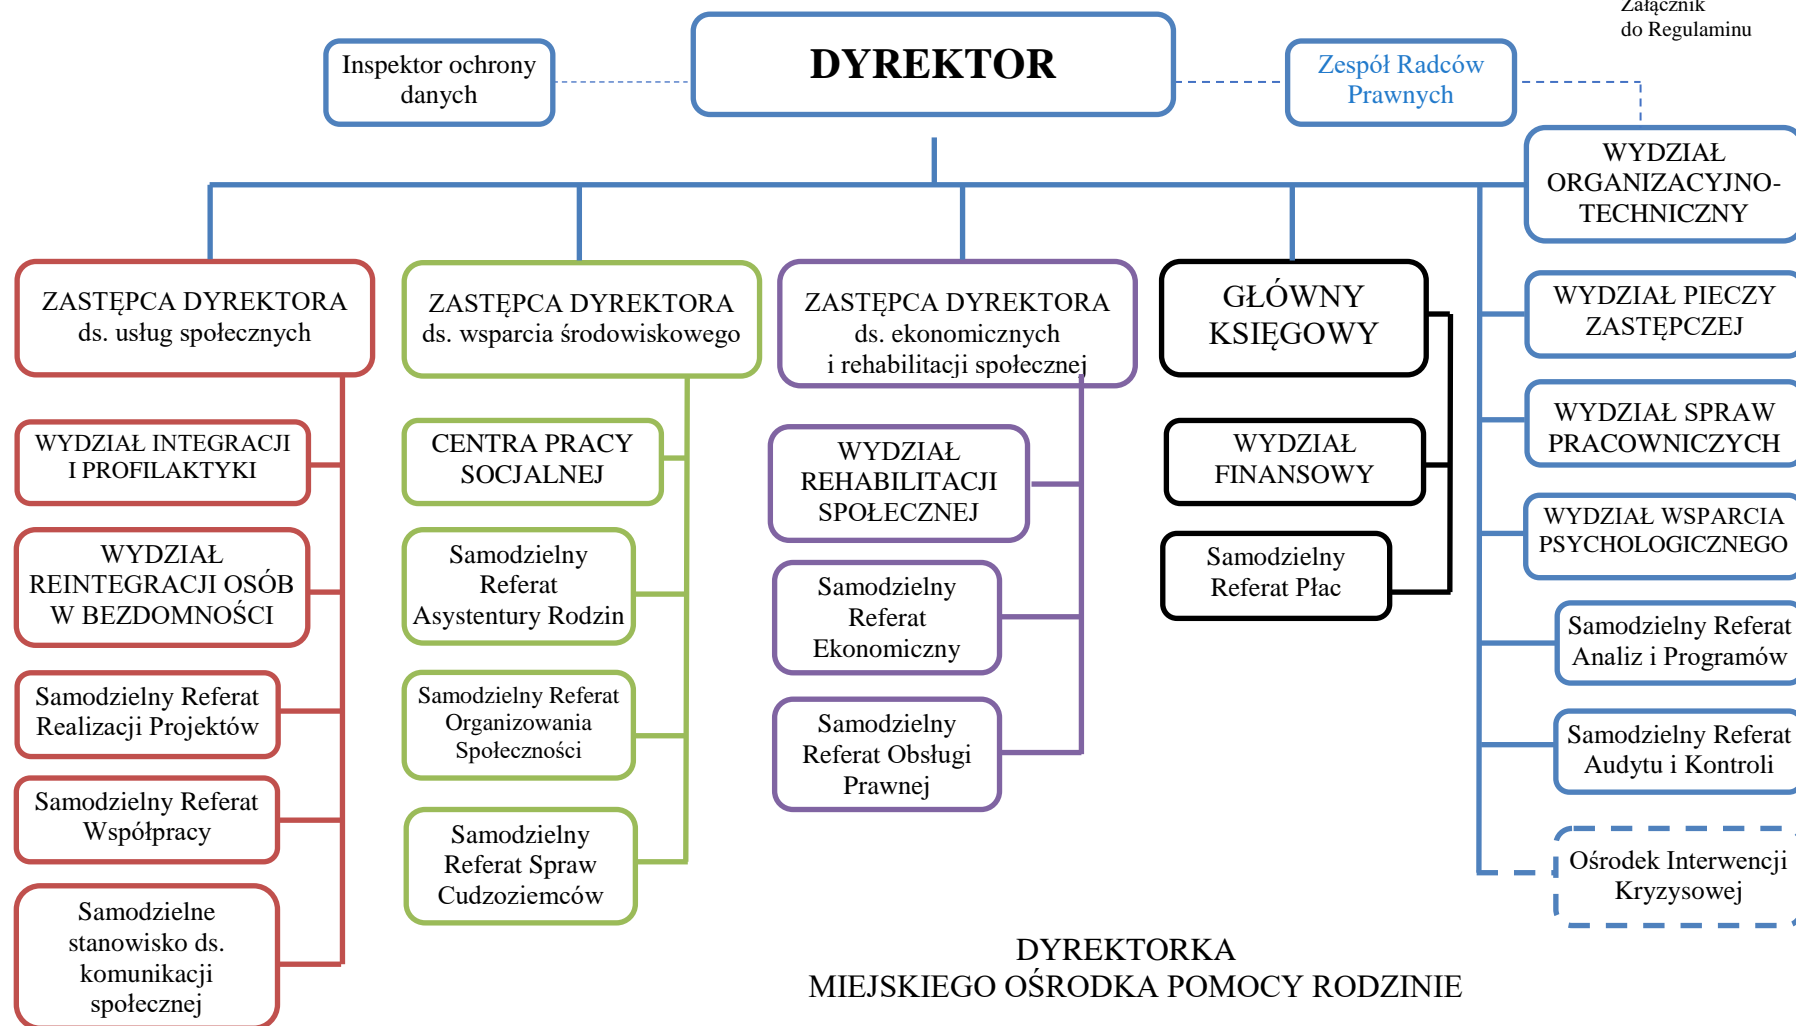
Załącznik
do Regulaminu

Inspektor ochrony danych

DYREKTOR

Zespół Radców Prawnych

WYDZIAŁ ORGANIZACYJNO-TECHNICZNY

ZASTĘPCA DYREKTORA ds. usług społecznych

WYDZIAŁ INTEGRACJI I PROFILAKTYKI

WYDZIAŁ REINTEGRACJI OSÓB W BEZDOMNOŚCI

Samodzielny Referat Realizacji Projektów

Samodzielny Referat Współpracy

Samodzielne stanowisko ds. komunikacji społecznej

ZASTĘPCA DYREKTORA ds. wsparcia środowiskowego

CENTRA PRACY SOCJALNEJ

Samodzielny Referat Asystentury Rodzin

Samodzielny Referat Organizowania Społeczności

Samodzielny Referat Spraw Cudzoziemców

ZASTĘPCA DYREKTORA ds. ekonomicznych i rehabilitacji społecznej

WYDZIAŁ REHABILITACJI SPOŁECZNEJ

Samodzielny Referat Ekonomiczny

Samodzielny Referat Obsługi Prawnej

GŁÓWNY KSIĘGOWY

WYDZIAŁ FINANSOWY

Samodzielny Referat Płac

WYDZIAŁ PIECZY ZASTĘPCZEJ

WYDZIAŁ SPRAW PRACOWNICZYCH

WYDZIAŁ WSPARCIA PSYCHOLOGICZNEGO

Samodzielny Referat Analiz i Programów

Samodzielny Referat Audytu i Kontroli

Ośrodek Interwencji Kryzysowej

DYREKTORKA
MIEJSKIEGO OŚRODKA POMOCY RODZINIE